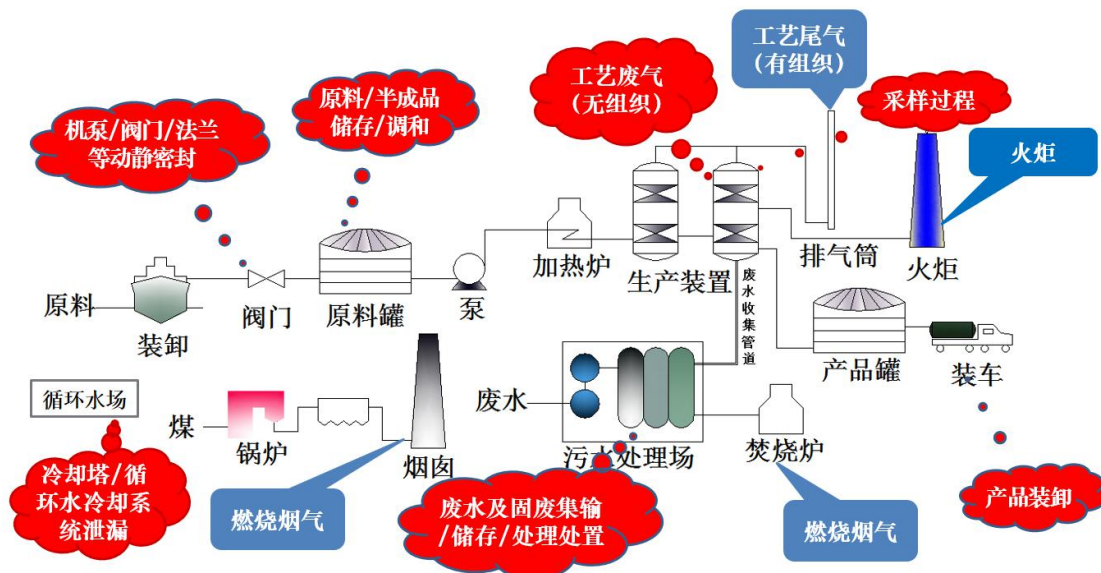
工艺尾气
（有组织）

工艺废气
（无组织）

采样过程

原料/半成品
储存/调和

机泵/阀门/法兰
等动静密封

火炬

加热炉

生产装置

排气筒

火炬

原料

阀门

原料罐

泵

装卸

废水收集管道

产品罐

装车

循环水场

煤

锅炉

烟囱

废水

污水处理场

焚烧炉

冷却塔/循环水冷却系统泄漏

燃烧烟气

废水及固废集输/储存/处理处置

燃烧烟气

产品装卸